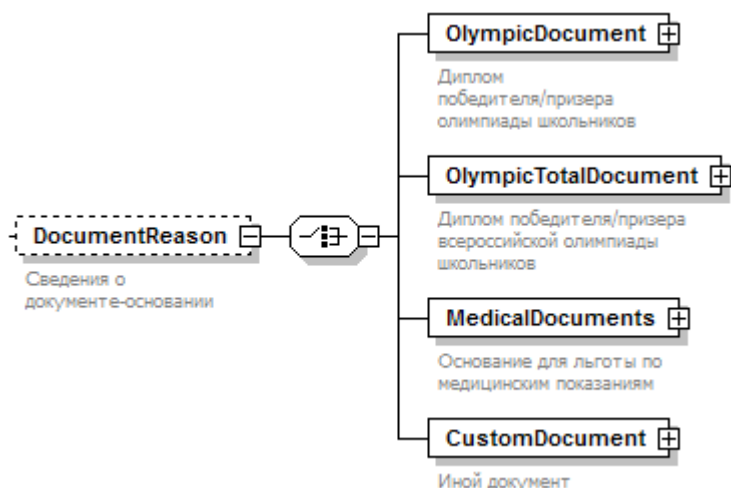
DocumentReason

Сведения о документе-основании

OlympicDocument

Диплом победителя/призера олимпиады школьников

OlympicTotalDocument

Диплом победителя/призера всероссийской олимпиады школьников

MedicalDocuments

Основание для льготы по медицинским показаниям

CustomDocument

Иной документ